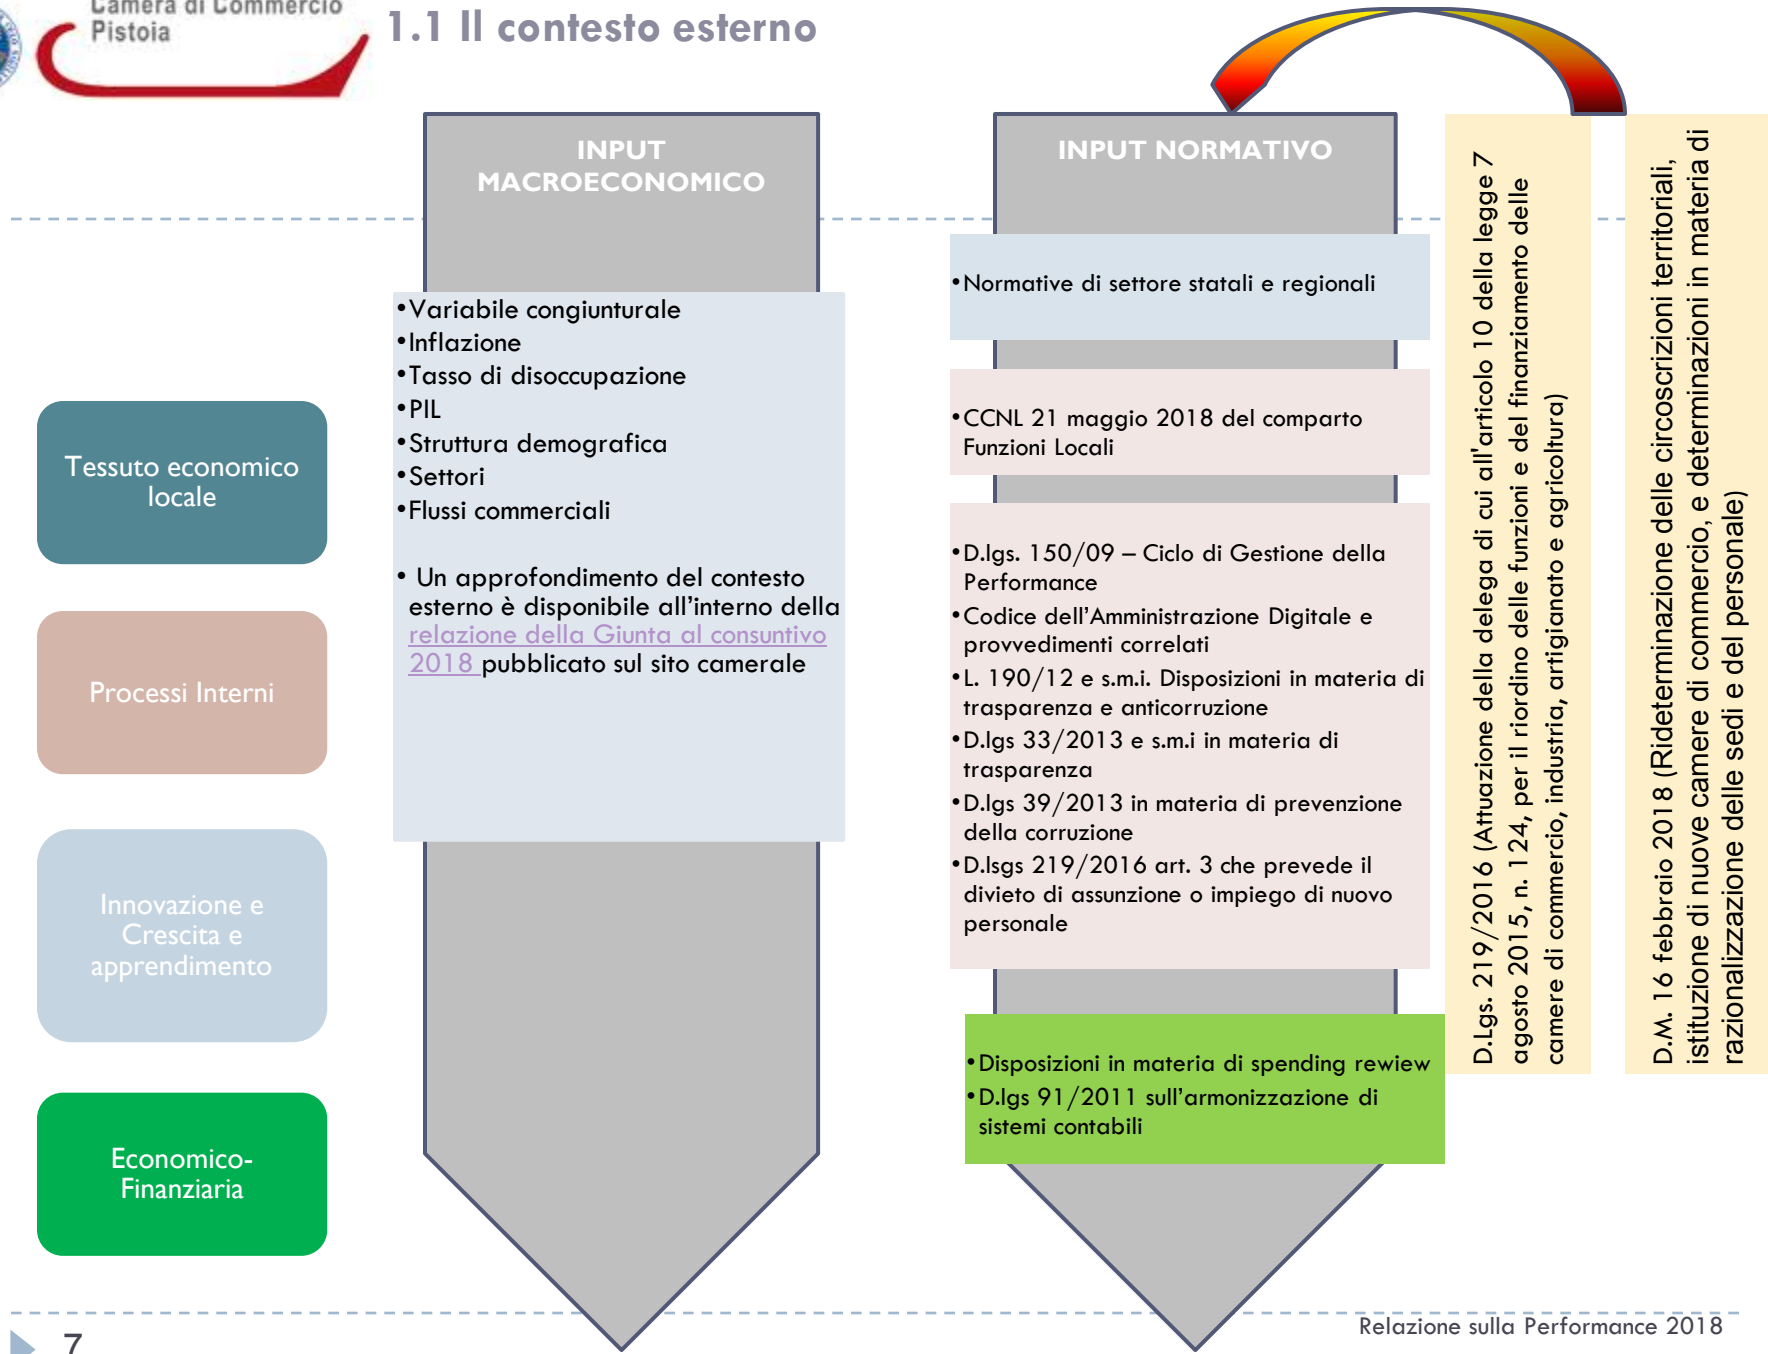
Camera di Commercio
Pistoia

1.1 Il contesto esterno

Tessuto economico locale

Processi Interni

Innovazione e Crescita e apprendimento

Economico-Finanziaria

INPUT MACROECONOMICO

•Variabile congiunturale
•Inflazione
•Tasso di disoccupazione
•PIL
•Struttura demografica
•Settori
•Flussi commerciali

• Un approfondimento del contesto esterno è disponibile all'interno della relazione della Giunta al consuntivo 2018 pubblicato sul sito camerale

INPUT NORMATIVO

•Normative di settore statali e regionali

•CCNL 21 maggio 2018 del comparto Funzioni Locali

•D.lgs. 150/09 – Ciclo di Gestione della Performance
•Codice dell'Amministrazione Digitale e provvedimenti correlati
•L. 190/12 e s.m.i. Disposizioni in materia di trasparenza e anticorruzione
•D.lgs 33/2013 e s.m.i in materia di trasparenza
•D.lgs 39/2013 in materia di prevenzione della corruzione
•D.lsgs 219/2016 art. 3 che prevede il divieto di assunzione o impiego di nuovo personale

•Disposizioni in materia di spending rewiew
•D.lgs 91/2011 sull'armonizzazione di sistemi contabili

D.Lgs. 219/2016 (Attuazione della delega di cui all'articolo 10 della legge 7 agosto 2015, n. 124, per il riordino delle funzioni e del finanziamento delle camere di commercio, industria, artigianato e agricoltura)

D.M. 16 febbraio 2018 (Rideterminazione delle circoscrizioni territoriali, istituzione di nuove camere di commercio, e determinazioni in materia di razionalizzazione delle sedi e del personale)

7

Relazione sulla Performance 2018